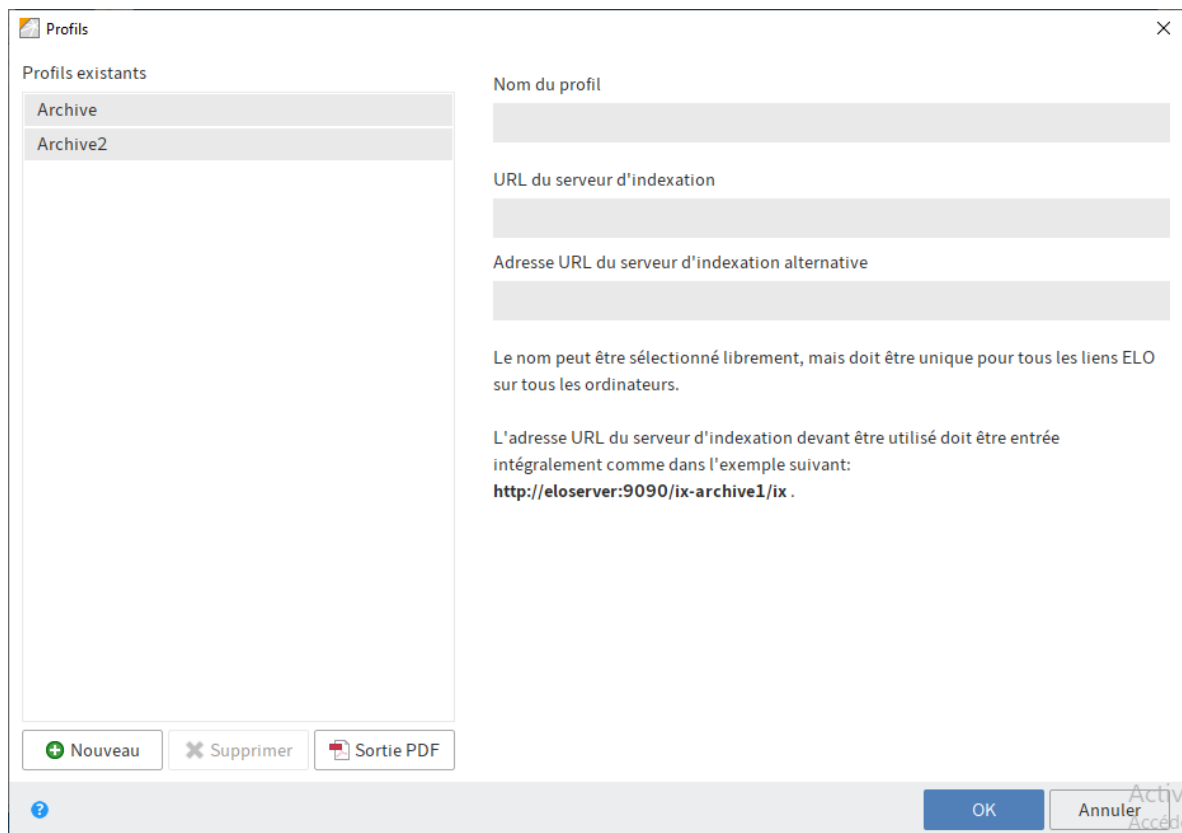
Profils

×

Profils existants

Archive

Archive2

Nom du profil

URL du serveur d'indexation

Adresse URL du serveur d'indexation alternative

Le nom peut être sélectionné librement, mais doit être unique pour tous les liens ELO sur tous les ordinateurs.

L'adresse URL du serveur d'indexation devant être utilisé doit être entrée intégralement comme dans l'exemple suivant: **http://eloserver:9090/ix-archive1/ix** .

Nouveau

Supprimer

Sortie PDF

OK

Annuler

Activ

Accéd